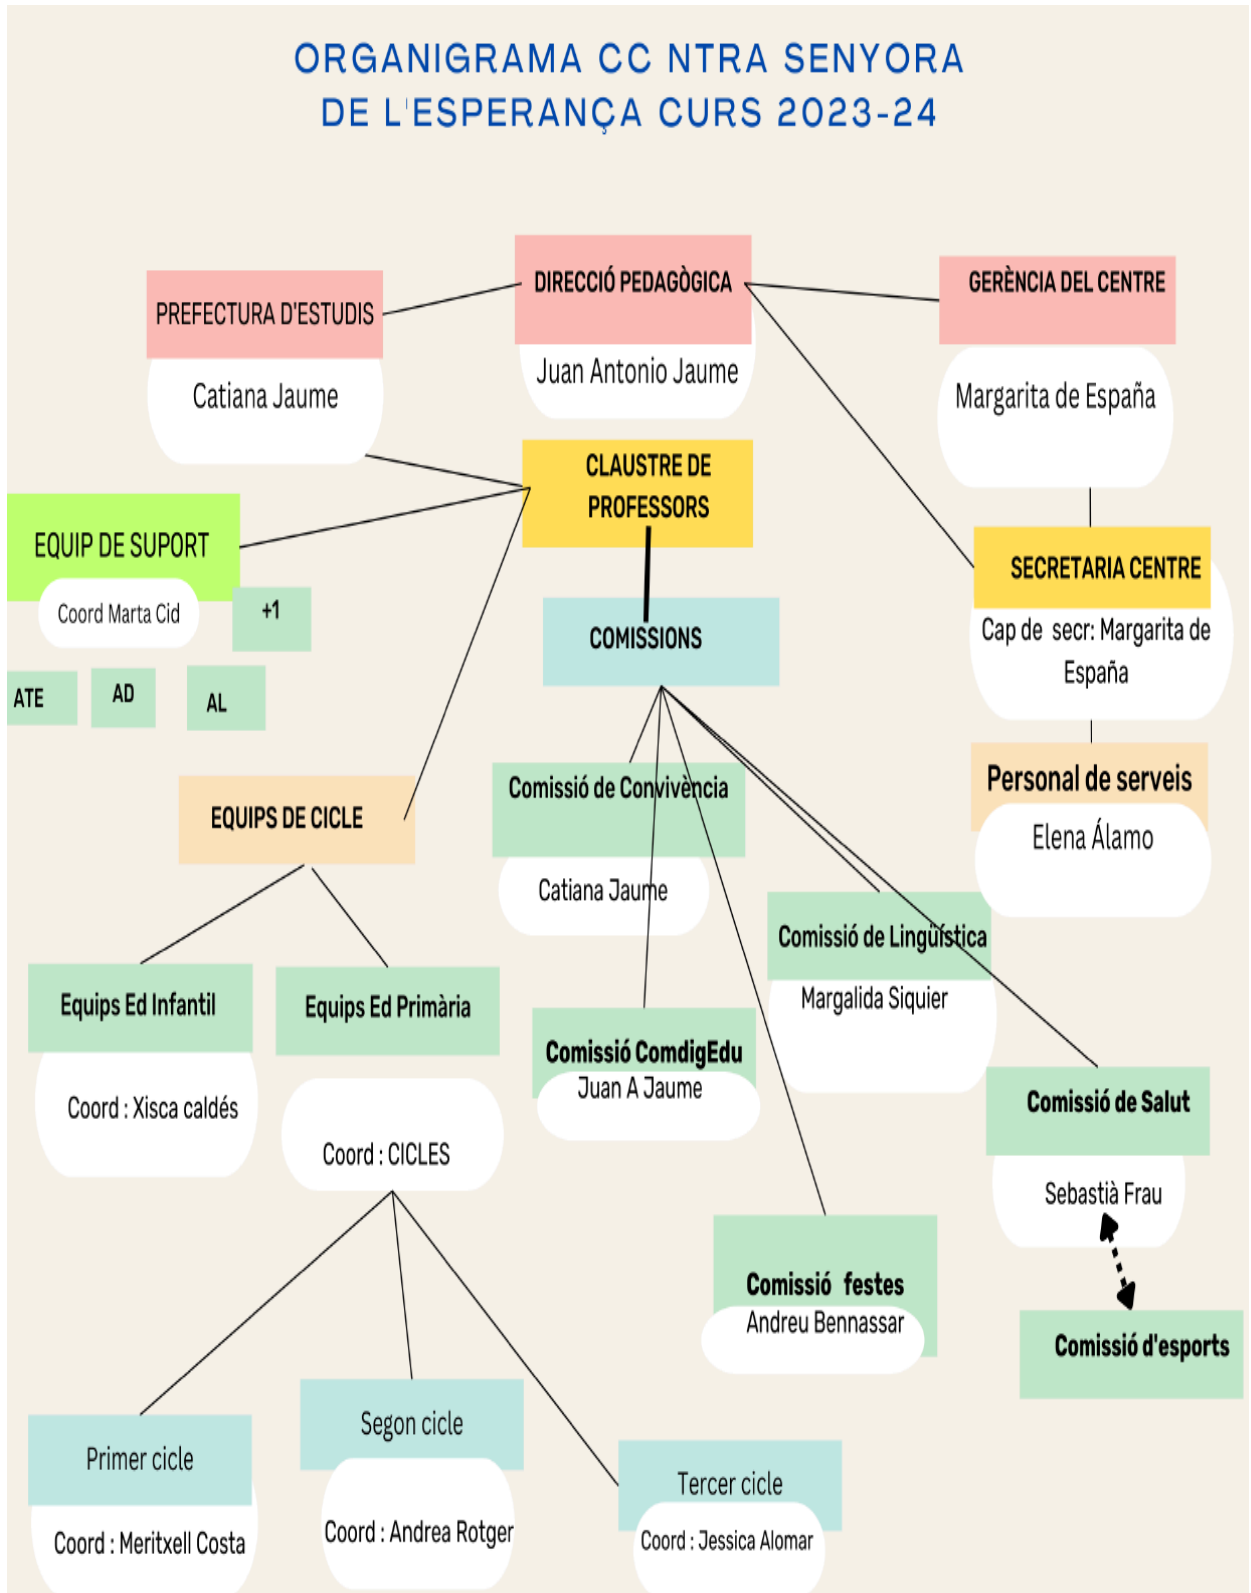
ORGANIGRAMA CC NTRA SENYORA DE L'ESPERANÇA CURS 2023-24

PREFECTURA D'ESTUDIS
Catiana Jaume

DIRECCIÓ PEDAGÒGICA
Juan Antonio Jaume

GERÈNCIA DEL CENTRE
Margarita de España

CLAUSTRE DE PROFESSORS

EQUIP DE SUPORT
Coord Marta Cid

+1

ATE

AD

AL

SECRETARIA CENTRE
Cap de secr: Margarita de España

COMISSIONS

Personal de serveis
Elena Álamo

EQUIPS DE CICLE

Comissió de Convivència
Catiana Jaume

Comissió de Lingüística
Margalida Siquier

Equips Ed Infantil
Coord : Xisca caldés

Equips Ed Primària
Coord : CICLES

Comissió ComdigEdu
Juan A Jaume

Comissió de Salut
Sebastià Frau

Comissió festes
Andreu Bennassar

Comissió d'esports

Primer cicle
Coord : Meritxell Costa

Segon cicle
Coord : Andrea Rotger

Tercer cicle
Coord : Jessica Alomar